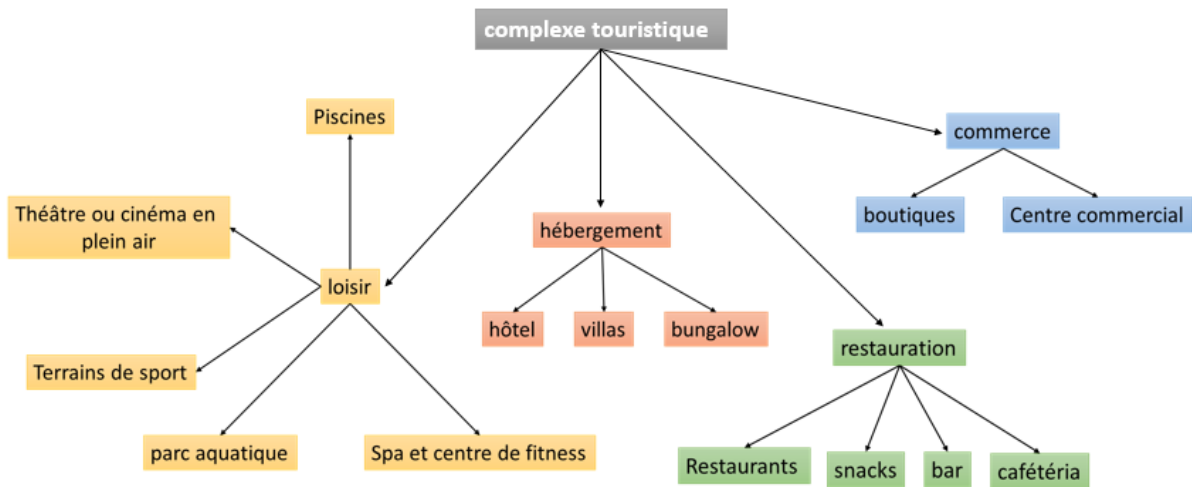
complexe touristique

loisir

Piscines

Théâtre ou cinéma en plein air

Terrains de sport

parc aquatique

Spa et centre de fitness

hébergement

hôtel

villas

bungalow

restauration

Restaurants

snacks

bar

cafétéria

commerce

boutiques

Centre commercial